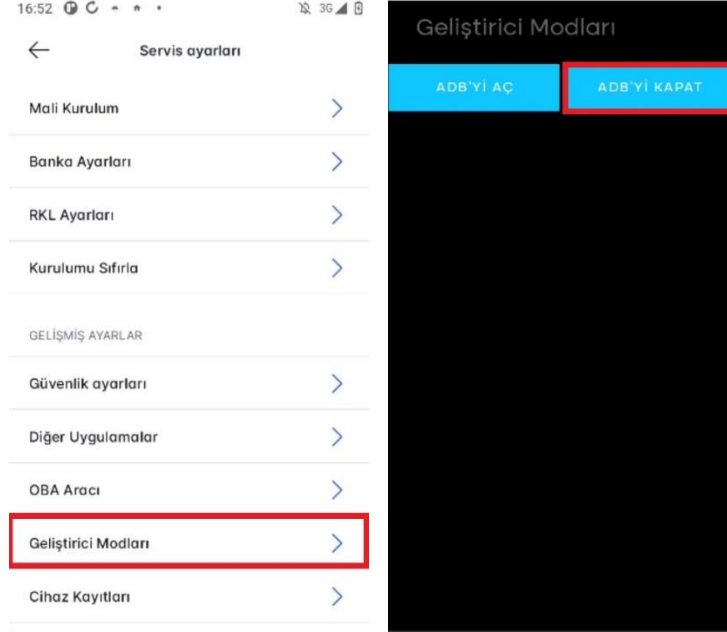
16:52 3G

Servis ayarları

Mali Kurulum

Banka Ayarları

RKL Ayarları

Kurulumu Sıfırla

GELİŞMİŞ AYARLAR

Güvenlik ayarları

Diğer Uygulamalar

OBA Aracı

Geliştirici Modları

Cihaz Kayıtları

Geliştirici Modları

ADB'Yİ AÇ

ADB'Yİ KAPAT